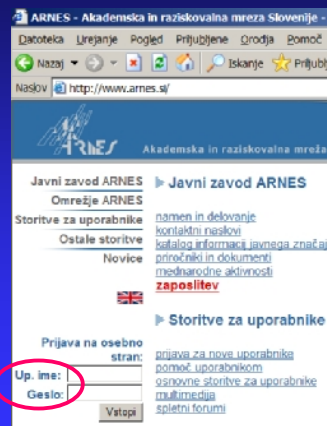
ARNES - Akademska in raziskovalna mreza Slovenije -

Datoteka Urejanje Pogled Priljubljene Orodja Pomoč

Nazaj Iskanje Priljub

Naslov http://www.arnes.si/

ARNES

Akademska in raziskovalna mreža

Javni zavod ARNES
Omrežje ARNES
Storitve za uporabnike
Ostale storitve
Novice

Prijava na osebno stran:
Up. ime:
Geslo:
Vstopi

Javni zavod ARNES

namen in delovanje
kontaktni naslovi
katalog informacij javnega značaj
priročniki in dokumenti
mednarodne aktivnosti
zaposlitev

Storitve za uporabnike

prijava za nove uporabnike
pomoč uporabnikom
osnovne storitve za uporabnike
multimedija
spletni forumi